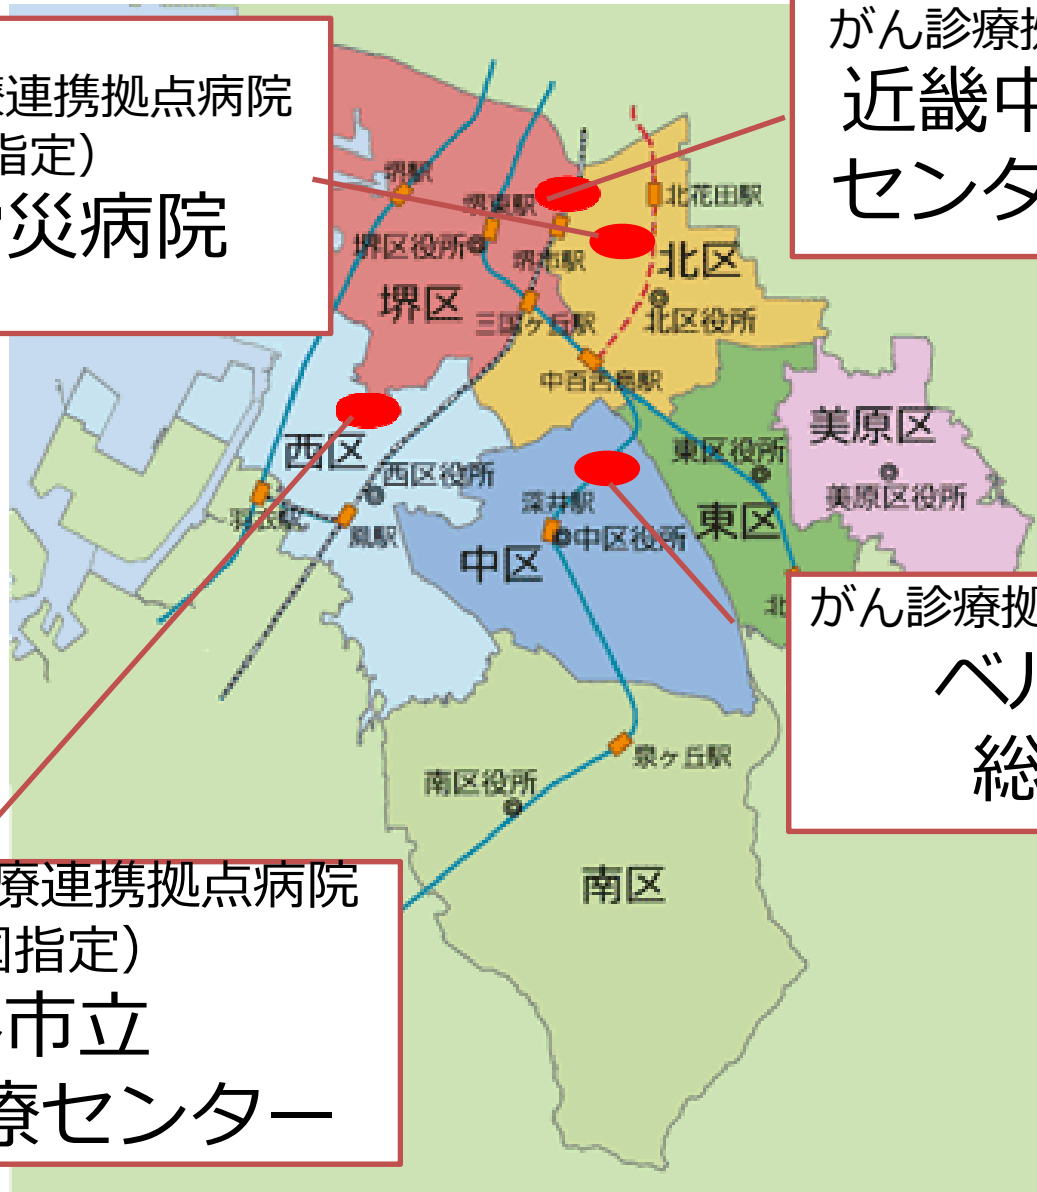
療連携拠点病院
指定）
災病院

がん診療拠
近畿中
センタ

堺駅
堺東駅
北花田駅
堺区役所
堺市駅
北区
堺区
三国ヶ丘駅
北区役所
中百舌鳥駅
美原区
西区
東区役所
西区役所
美原区役所
深井駅
東区
浜寺駅
鳳駅
中区役所
中区
北
がん診療拠
ベ
総
泉ヶ丘駅
南区役所
南区

療連携拠点病院
国指定）
市立
療センター